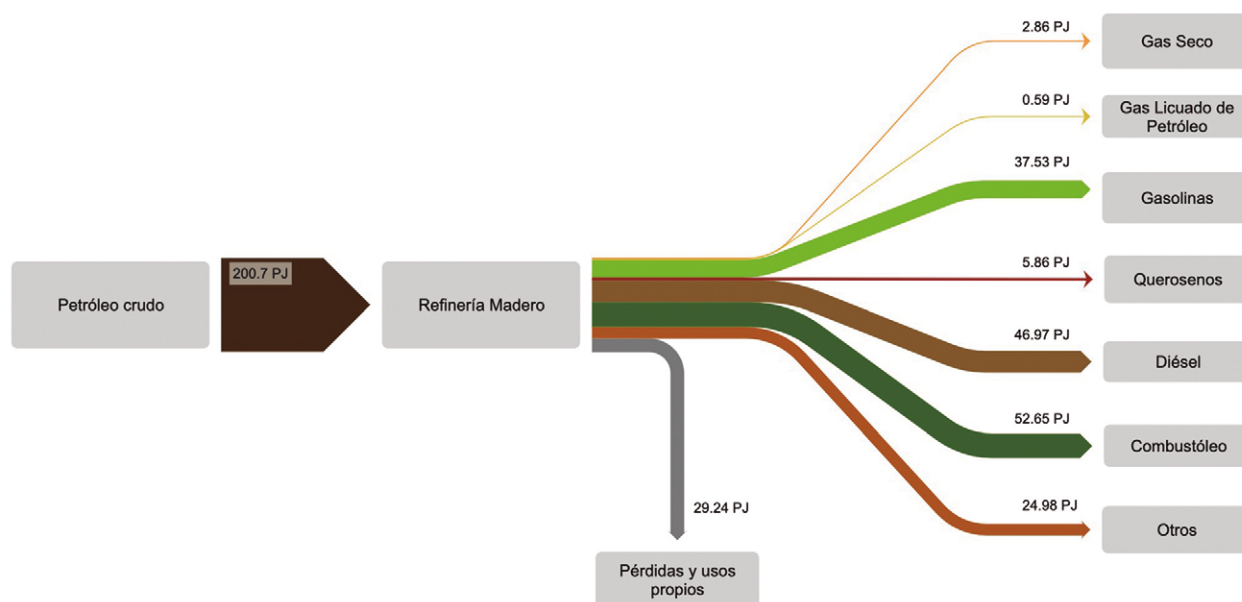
Petróleo crudo

200.7 PJ

Refinería Madero

2.86 PJ
Gas Seco

0.59 PJ
Gas Licuado de Petróleo

37.53 PJ
Gasolinas

5.86 PJ
Querosenos

46.97 PJ
Diésel

52.65 PJ
Combustóleo

24.98 PJ
Otros

29.24 PJ
Pérdidas y usos propios